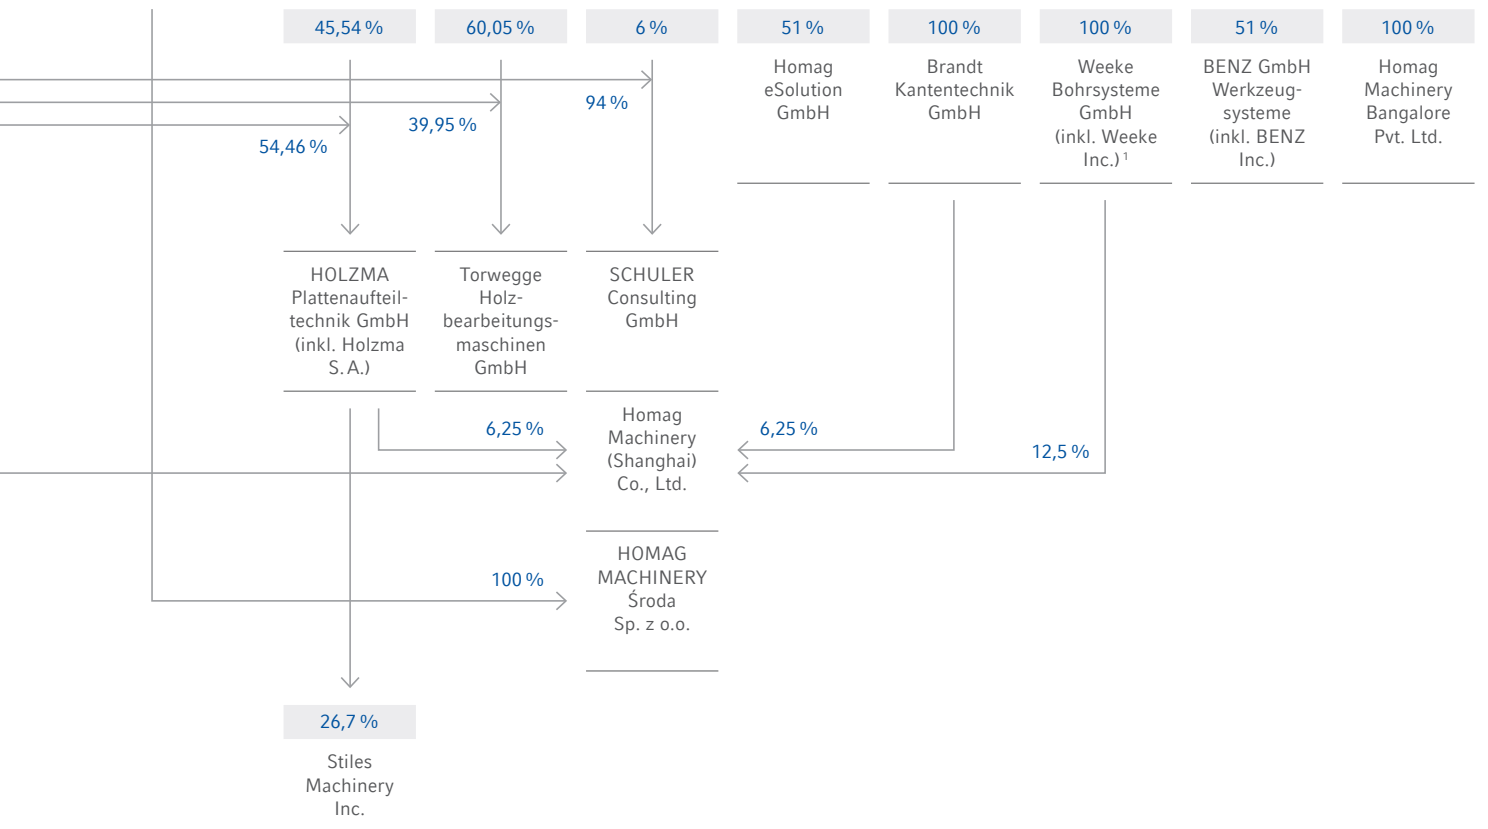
45,54 %

60,05 %

6 %

51 %

100 %

100 %

51 %

100 %

94 %

39,95 %

54,46 %

Homag eSolution GmbH

Brandt Kantentechnik GmbH

Weeke Bohrsysteme GmbH (inkl. Weeke Inc.) $^1$

BENZ GmbH Werkzeugsysteme (inkl. BENZ Inc.)

Homag Machinery Bangalore Pvt. Ltd.

HOLZMA Plattenaufteiltechnik GmbH (inkl. Holzma S. A.)

Torwegge Holzbearbeitungsmaschinen GmbH

SCHULER Consulting GmbH

6,25 %

6,25 %

12,5 %

Homag Machinery (Shanghai) Co., Ltd.

100 %

HOMAG MACHINERY Środa Sp. z o.o.

26,7 %

Stiles Machinery Inc.